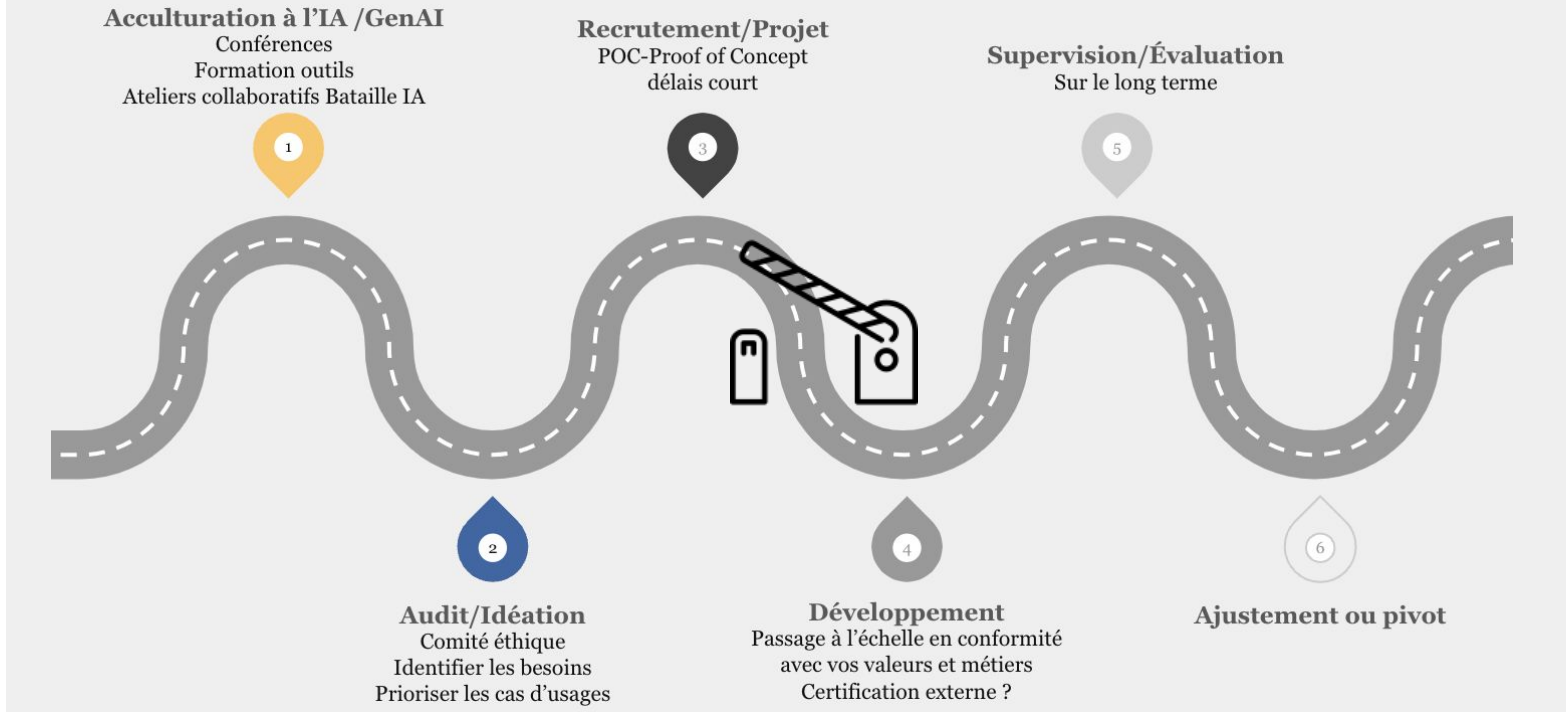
Acculturation à l'IA /GenAI
Conférences
Formation outils
Ateliers collaboratifs Bataille IA

1

Recrutement/Projet
POC-Proof of Concept
délais court

3

Supervision/Évaluation
Sur le long terme

5

2

Audit/Idéation
Comité éthique
Identifier les besoins
Prioriser les cas d'usages

4

Développement
Passage à l'échelle en conformité avec vos valeurs et métiers
Certification externe ?

6

Ajustement ou pivot